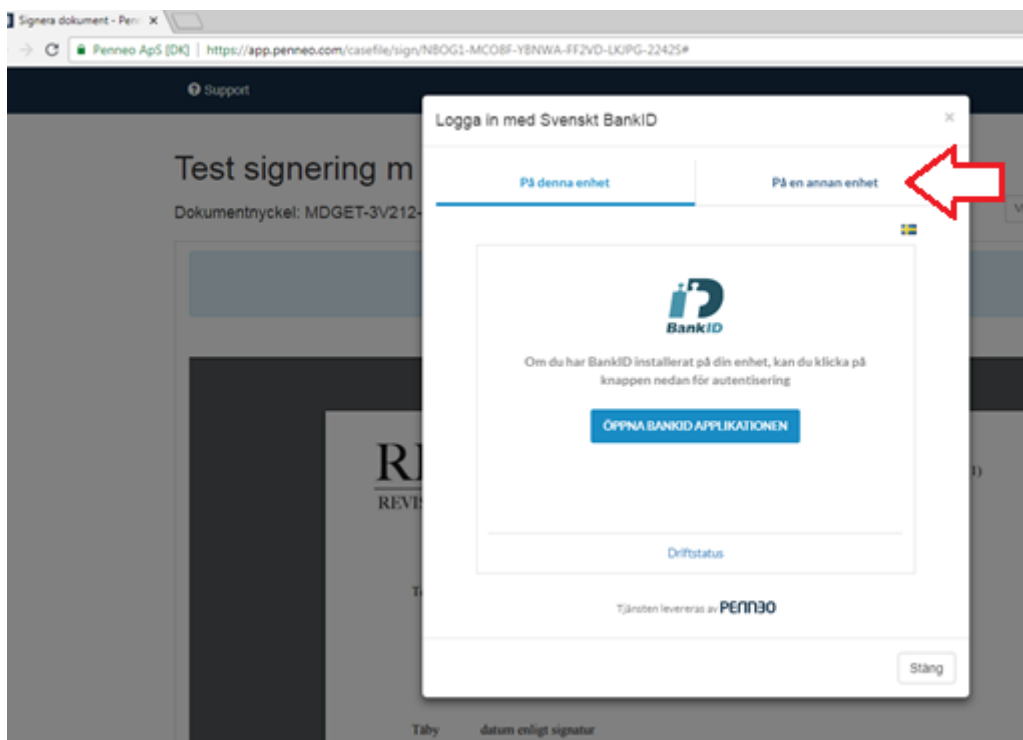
Signera dokument - Penn ×

Penneo ApS [DK] | https://app.penneo.com/casefile/sign/NBOG1-MCOBF-YBNWA-FF2VD-LKJPG-2242S#

Support

Test signering m

Dokumentnyckel: MDGET-3V212-

RI
REVI

T

Taby datum enligt signatur

1)

Logga in med Svenskt BankID ×

På denna enhet

På en annan enhet

BankID

Om du har BankID installerat på din enhet, kan du klicka på knappen nedan för autentisering

ÖPPNA BANKID APPLIKATIONEN

Driftstatus

Tjänsten levereras av PENNEO

Stäng